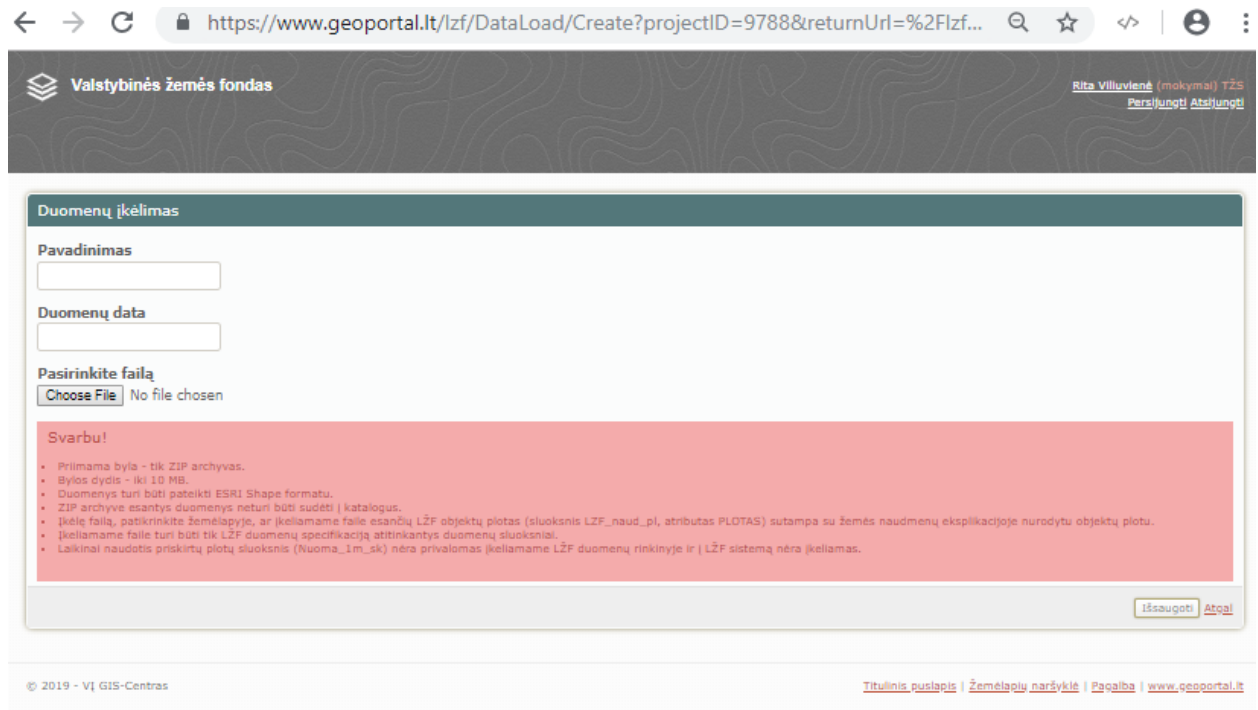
https://www.geoportal.lt/lzf/DataLoad/Create?projectID=9788&returnUrl=%2Flzf...

Valstybinės žemės fondas

Rita Viliuvienė (mokymai) TŽS
Persijungti Atsijungti

Duomenų įkėlimas

Pavadinimas

Duomenų data

Pasirinkite failą

Choose File No file chosen

Svarbu!

- Priimama byla - tik ZIP archyvas.
- Bylos dydis - iki 10 MB.
- Duomenys turi būti pateikti ESRI Shape formatu.
- ZIP archyve esantys duomenys neturi būti sudėti į katalogus.
- Įkėlę failą, patikrinkite žemėlapyje, ar įkeliamame faile esančių LŽF objektų plotas (sluoksnis LZF_naud_pl, atributas PLOTAS) sutampa su žemės naudmenų eksplikacijoje nurodytu objektų plotu.
- Įkeliamame faile turi būti tik LŽF duomenų specifikaciją atitinkantys duomenų sluoksniai.
- Laikinai naudotis priskirtų plotų sluoksnis (Nuoma_1m_sk) nėra privalomas įkeliamame LŽF duomenų rinkinyje ir į LŽF sistemą nėra įkeliamas.

Išsaugoti Atgal

© 2019 - VĮ GIS-Centras

Titulinis puslapis | Žemėlapių naršyklė | Pagalba | www.geoportal.lt